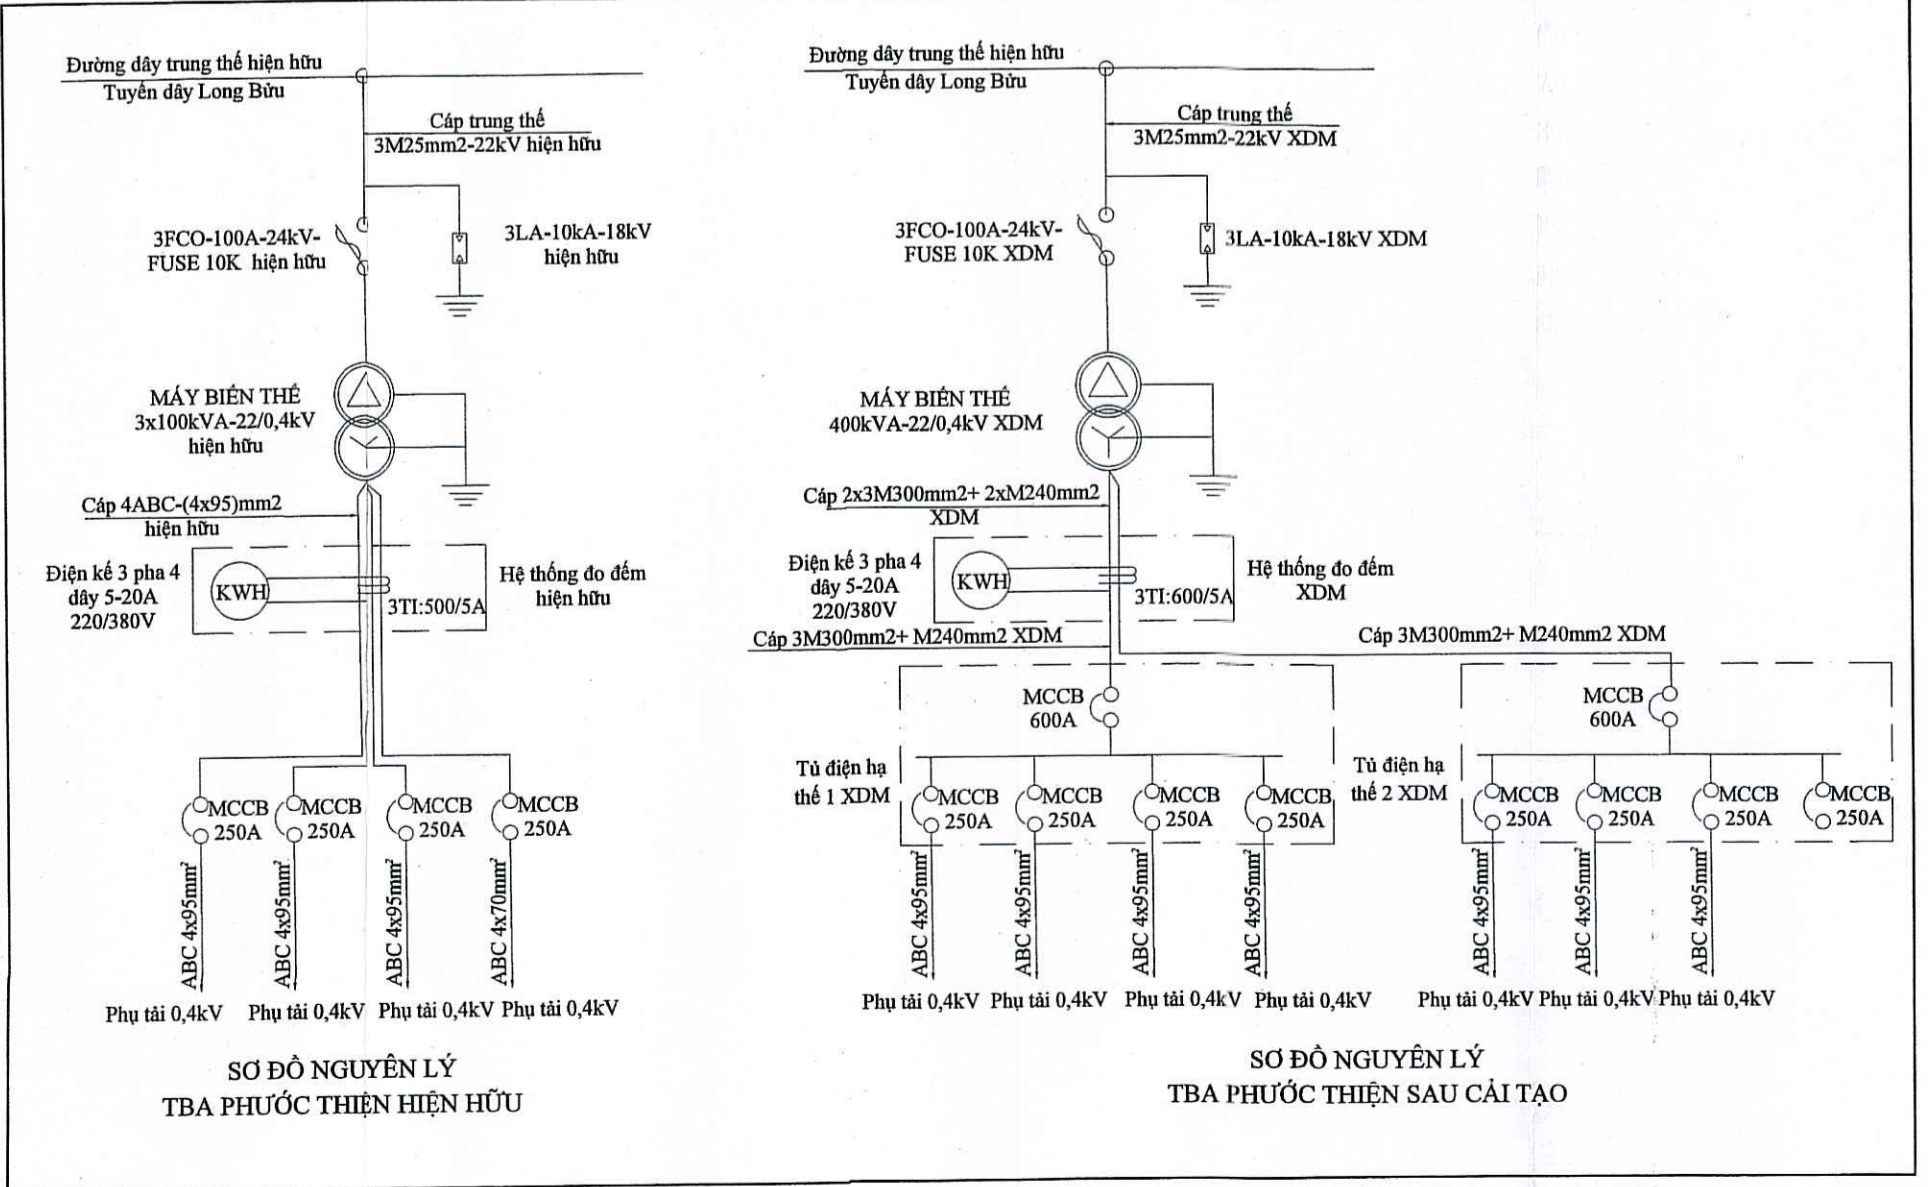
Đường dây trung thế hiện hữu
Tuyến dây Long Bửu

Cáp trung thế
3M25mm2-22kV hiện hữu

3FCO-100A-24kV-
FUSE 10K hiện hữu

3LA-10kA-18kV
hiện hữu

MÁY BIẾN THẾ
3x100kVA-22/0,4kV
hiện hữu

Cáp 4ABC-(4x95)mm2
hiện hữu

Điện kế 3 pha 4
dây 5-20A
220/380V

KWH

3TI:500/5A

Hệ thống đo đếm
hiện hữu

MCCB
250A

MCCB
250A

MCCB
250A

MCCB
250A

ABC 4x95mm²

ABC 4x95mm²

ABC 4x95mm²

ABC 4x70mm²

Phụ tải 0,4kV Phụ tải 0,4kV Phụ tải 0,4kV Phụ tải 0,4kV

SƠ ĐỒ NGUYÊN LÝ
TBA PHƯỚC THIỆN HIỆN HỮU

Đường dây trung thế hiện hữu
Tuyến dây Long Bửu

Cáp trung thế
3M25mm2-22kV XDM

3FCO-100A-24kV-
FUSE 10K XDM

3LA-10kA-18kV XDM

MÁY BIẾN THẾ
400kVA-22/0,4kV XDM

Cáp 2x3M300mm2+ 2xM240mm2
XDM

Điện kế 3 pha 4
dây 5-20A
220/380V

KWH

3TI:600/5A

Hệ thống đo đếm
XDM

Cáp 3M300mm2+ M240mm2 XDM

Cáp 3M300mm2+ M240mm2 XDM

MCCB
600A

MCCB
600A

Tủ điện hạ
thế 1 XDM

Tủ điện hạ
thế 2 XDM

MCCB
250A

MCCB
250A

MCCB
250A

MCCB
250A

MCCB
250A

MCCB
250A

MCCB
250A

MCCB
250A

ABC 4x95mm²

ABC 4x95mm²

ABC 4x95mm²

ABC 4x95mm²

ABC 4x95mm²

ABC 4x95mm²

ABC 4x95mm²

Phụ tải 0,4kV Phụ tải 0,4kV Phụ tải 0,4kV Phụ tải 0,4kV

Phụ tải 0,4kV Phụ tải 0,4kV Phụ tải 0,4kV

SƠ ĐỒ NGUYÊN LÝ
TBA PHƯỚC THIỆN SAU CẢI TẠO